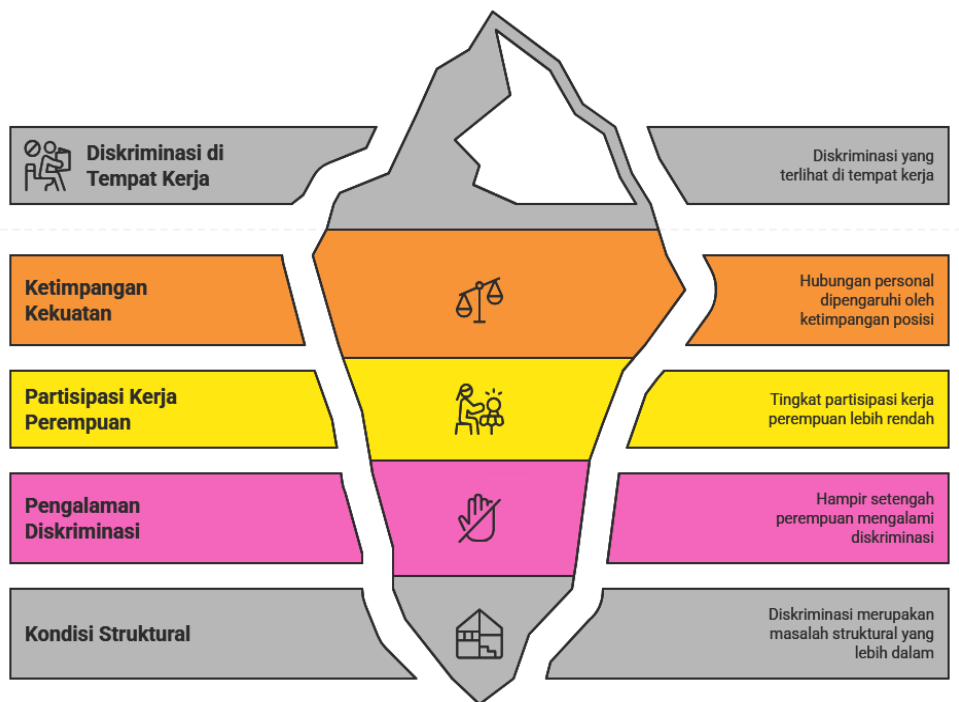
Diskriminasi di Tempat Kerja

Diskriminasi yang terlihat di tempat kerja

Ketimpangan Kekuatan

Hubungan personal dipengaruhi oleh ketimpangan posisi

Partisipasi Kerja Perempuan

Tingkat partisipasi kerja perempuan lebih rendah

Pengalaman Diskriminasi

Hampir setengah perempuan mengalami diskriminasi

Kondisi Struktural

Diskriminasi merupakan masalah struktural yang lebih dalam